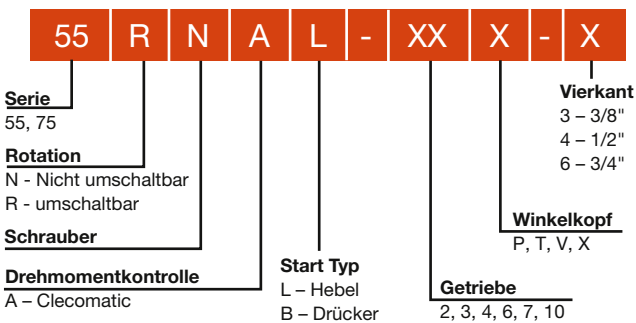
55 R N A L - XX X - X

Serie
55, 75

Rotation
N - Nicht umschaltbar
R - umschaltbar

Schrauber

Drehmomentkontrolle
A – Clecomatic

Start Typ
L – Hebel
B – Drücker

Getriebe
2, 3, 4, 6, 7, 10

Winkelkopf
P, T, V, X

Vierkant
3 – 3/8"
4 – 1/2"
6 – 3/4"